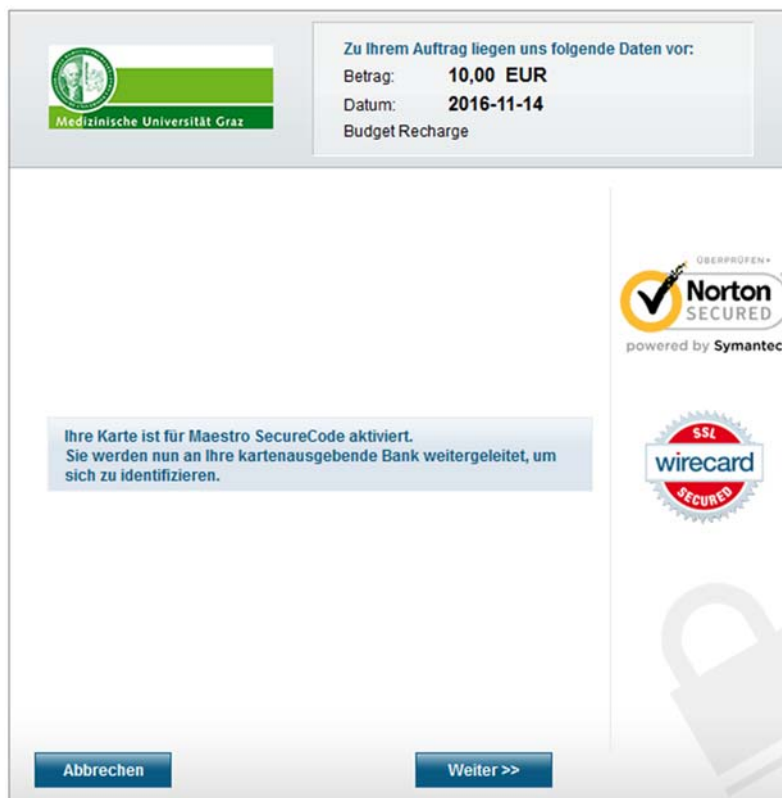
Medizinische Universität Graz

Zu Ihrem Auftrag liegen uns folgende Daten vor:
Betrag: 10,00 EUR
Datum: 2016-11-14
Budget Recharge

ÜBERPRÜFEN
Norton
SECURED
powered by Symantec

SSL
wirecard
SECURED

Ihre Karte ist für Maestro SecureCode aktiviert.
Sie werden nun an Ihre kartenausgebende Bank weitergeleitet, um sich zu identifizieren.

Abbrechen

Weiter >>